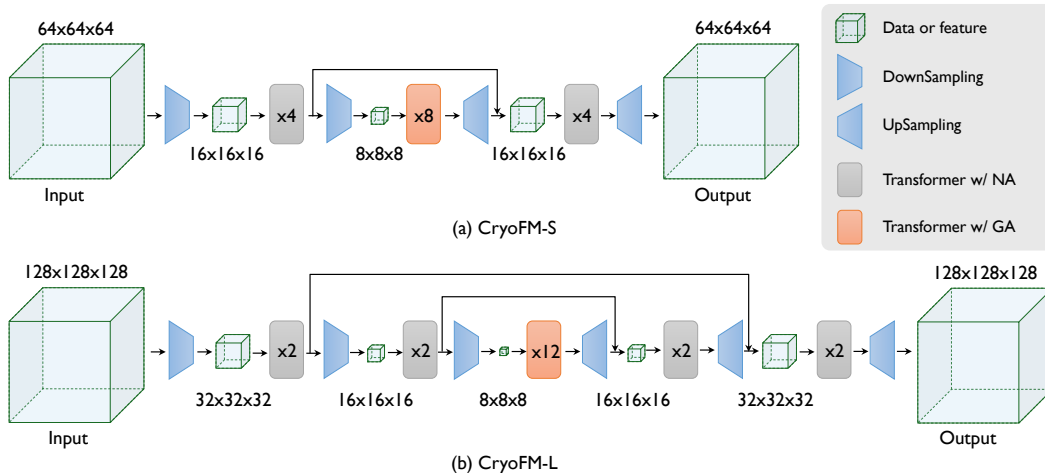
64x64x64

Input

x4

16x16x16

8x8x8

x8

16x16x16

x4

64x64x64

Output

(a) CryoFM-S

Data or feature

DownSampling

UpSampling

Transformer w/ NA

Transformer w/ GA

128x128x128

Input

x2

32x32x32

x2

16x16x16

x12

8x8x8

16x16x16

x2

32x32x32

x2

128x128x128

Output

(b) CryoFM-L